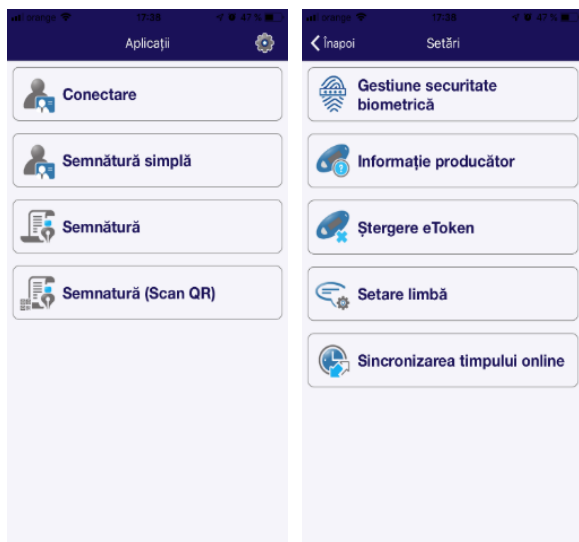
orange 17:38 47 %

Aplicații

Conectare

Semnătură simplă

Semnătură

Semnatură (Scan QR)

orange 17:38 47 %

Înapoi

Setări

Gestiune securitate biometrică

Informație producător

Ștergere eToken

Setare limbă

Sincronizarea timpului online